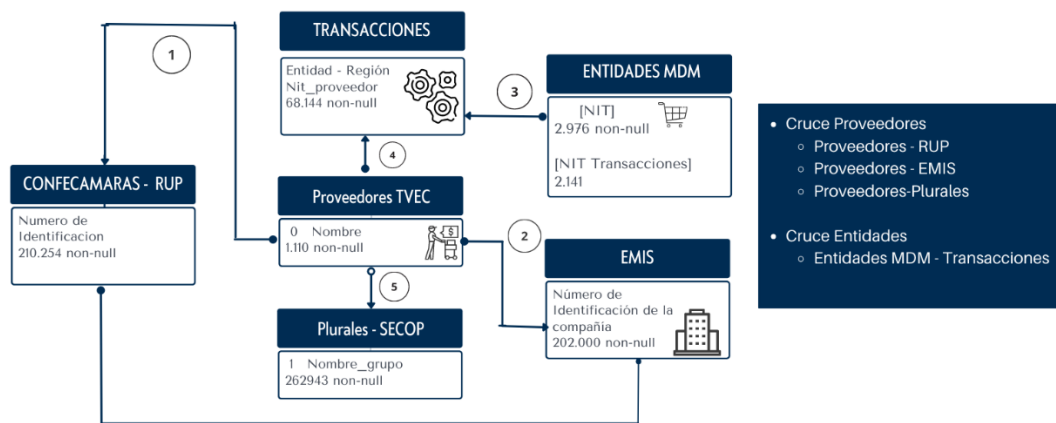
1

TRANSACCIONES

Entidad - Región
Nit_proveedor
68.144 non-null

3

ENTIDADES MDM

[NIT]
2.976 non-null

[NIT Transacciones]
2.141

4

CONFECAMARAS - RUP

Numero de Identificacion
210.254 non-null

Proveedores TVEC

0 Nombre
1.110 non-null

2

EMIS

Número de Identificación de la compañía
202.000 non-null

5

Plurales - SECOP

1 Nombre_grupo
262943 non-null

- Cruce Proveedores
  - Proveedores - RUP
  - Proveedores - EMIS
  - Proveedores-Plurales
- Cruce Entidades
  - Entidades MDM - Transacciones